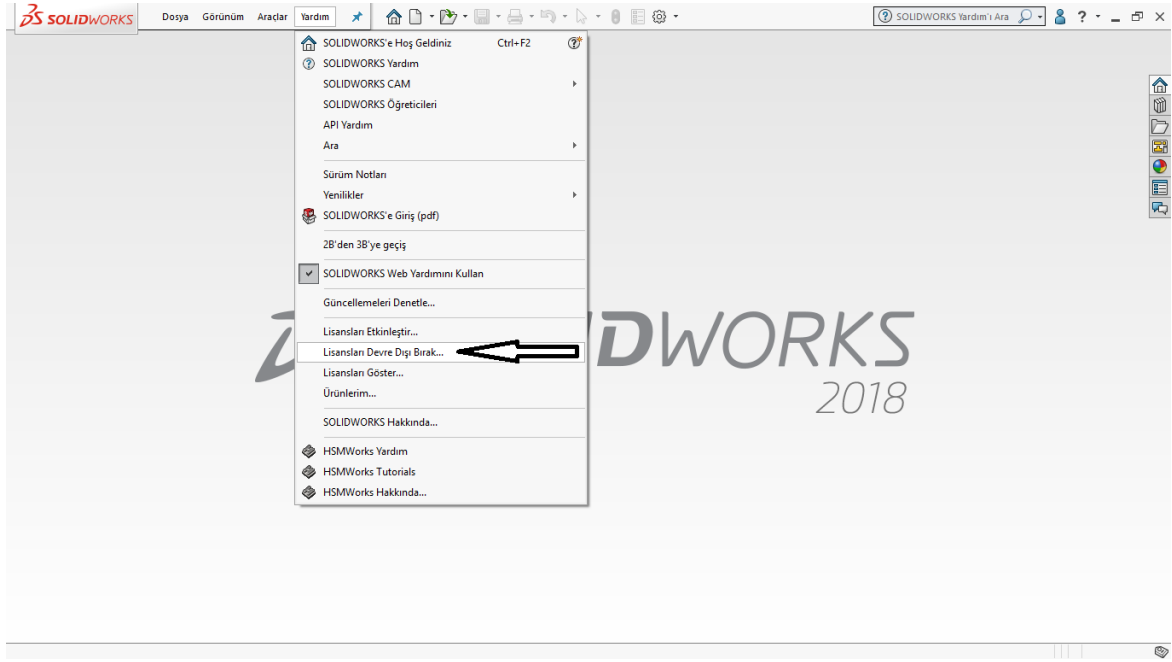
SOLIDWORKS Dosya Görünüm Araçlar Yardım

SOLIDWORKS Yardım'ı Ara

SOLIDWORKS'e Hoş Geldiniz Ctrl+F2
SOLIDWORKS Yardım
SOLIDWORKS CAM
SOLIDWORKS Öğreticileri
API Yardım
Ara
Sürüm Notları
Yenilikler
SOLIDWORKS'e Giriş (pdf)
2B'den 3B'ye geçiş
SOLIDWORKS Web Yardımını Kullan
Güncellemeleri Denetle...
Lisansları Etkinleştir...
Lisansları Devre Dışı Bırak...
Lisansları Göster...
Ürünlerim...
SOLIDWORKS Hakkında...
HSMWorks Yardım
HSMWorks Tutorials
HSMWorks Hakkında...

DWORKS
2018